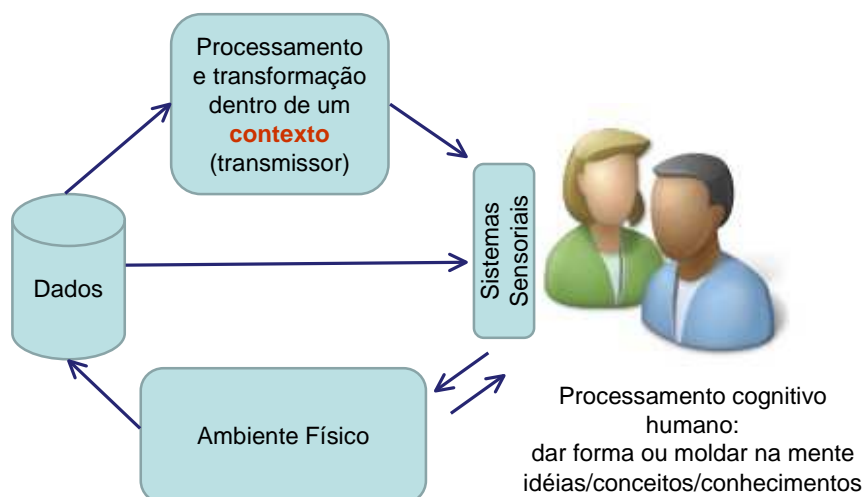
Processamento e transformação dentro de um **contexto** (transmissor)

Dados

Sistemas Sensoriais

Ambiente Físico

Processamento cognitivo humano:
dar forma ou moldar na mente idéias/conceitos/conhecimentos